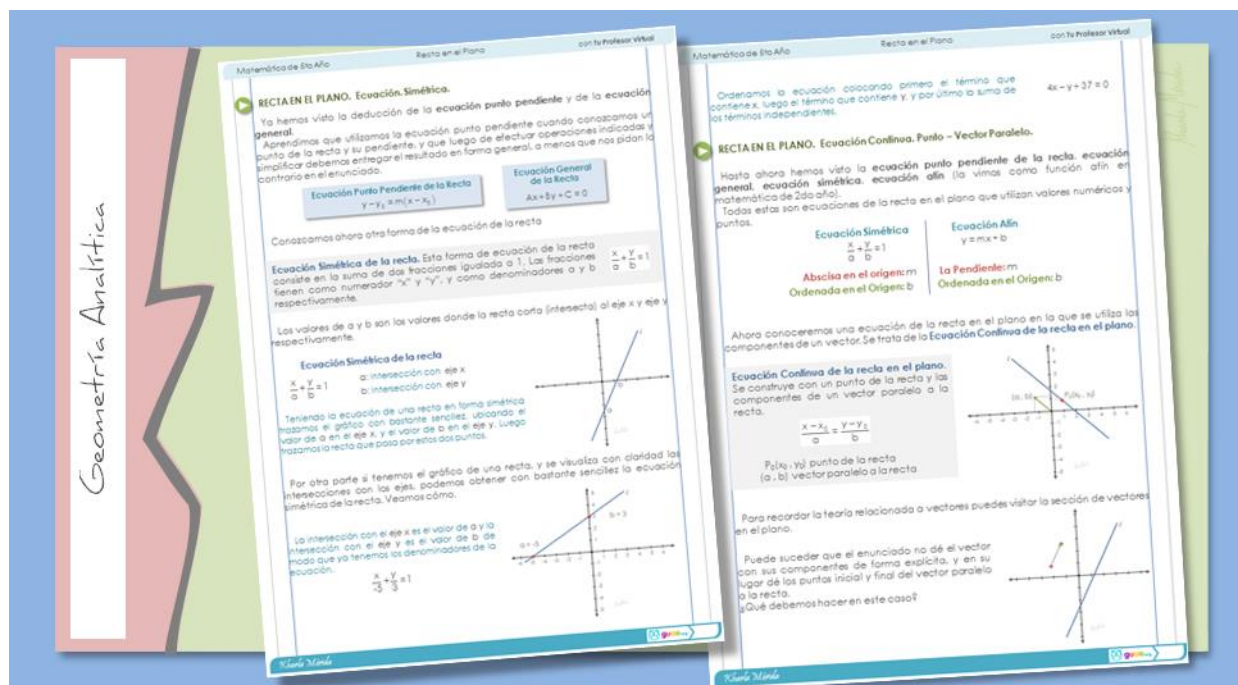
Geometría Analítica

Matemática de 5to Año | Recta en el Plano | con tu Profesor Virtual

RECTA EN EL PLANO. Ecuación. Simétrica.

Ya hemos visto la deducción de la ecuación punto pendiente y de la ecuación general.

Aprendimos que utilizamos la ecuación punto pendiente cuando conozcamos un punto de la recta y su pendiente, y que luego de efectuar operaciones indicadas y simplificar debemos entregar el resultado en forma general, a menos que nos pidan lo contrario en el enunciado.

Ecuación Punto Pendiente de la Recta
$y - y_1 = m(x - x_1)$

Ecuación General de la Recta
$Ax + By + C = 0$

Conozcamos ahora otra forma de la ecuación de la recta

Ecuación Simétrica de la recta. Esta forma de ecuación de la recta consiste en la suma de dos fracciones igualada a 1. Las fracciones tienen como numerador "x" y "y", y como denominadores a y b respectivamente.

$\frac{x}{a} + \frac{y}{b} = 1$

Los valores de a y b son los valores donde la recta corta (intersecta) al eje x y eje y respectivamente.

Ecuación Simétrica de la recta
$\frac{x}{a} + \frac{y}{b} = 1$
a: intersección con eje x
b: intersección con eje y

Teniendo la ecuación de una recta en forma simétrica trazamos el gráfico con bastante sencillez, ubicando el valor de a en el eje x, y el valor de b en el eje y. Luego trazamos la recta que pasa por estos dos puntos.

Por otra parte si tenemos el gráfico de una recta, y se visualiza con claridad las intersecciones con los ejes, podemos obtener con bastante sencillez la ecuación simétrica de la recta. Veamos cómo.

La intersección con el eje x es el valor de a y la intersección con el eje y es el valor de b de modo que ya tenemos los denominadores de la ecuación.

$\frac{x}{-5} + \frac{y}{3} = 1$

a = -5
b = 3

Kharla Mérida

Matemática de 5to Año | Recta en el Plano | con tu Profesor Virtual

Ordenamos la ecuación colocando primero el término que contiene x, luego el término que contiene y, y por último la suma de los términos independientes.

$4x - y + 37 = 0$

RECTA EN EL PLANO. Ecuación Continua. Punto – Vector Paralelo.

Hasta ahora hemos visto la ecuación punto pendiente de la recta, ecuación general, ecuación simétrica, ecuación afín (la vimos como función afín en matemática de 2do año).

Todas estas son ecuaciones de la recta en el plano que utilizan valores numéricos y puntos.

Ecuación Simétrica
$\frac{x}{a} + \frac{y}{b} = 1$
Abscisa en el origen: m
Ordenada en el Origen: b

Ecuación Afín
$y = mx + b$
La Pendiente: m
Ordenada en el Origen: b

Ahora conoceremos una ecuación de la recta en el plano en la que se utiliza las componentes de un vector. Se trata de la Ecuación Continua de la recta en el plano.

Ecuación Continua de la recta en el plano.
Se construye con un punto de la recta y las componentes de un vector paralelo a la recta.

$\frac{x - x_0}{a} = \frac{y - y_0}{b}$

$P_0(x_0, y_0)$ punto de la recta
(a , b) vector paralelo a la recta

(a, b)
$P_0(x_0, y_0)$

Para recordar la teoría relacionada a vectores puedes visitar la sección de vectores en el plano.

Puede suceder que el enunciado no dé el vector con sus componentes de forma explícita, y en su lugar dé los puntos inicial y final del vector paralelo a la recta.
¿Qué debemos hacer en este caso?

Kharla Mérida